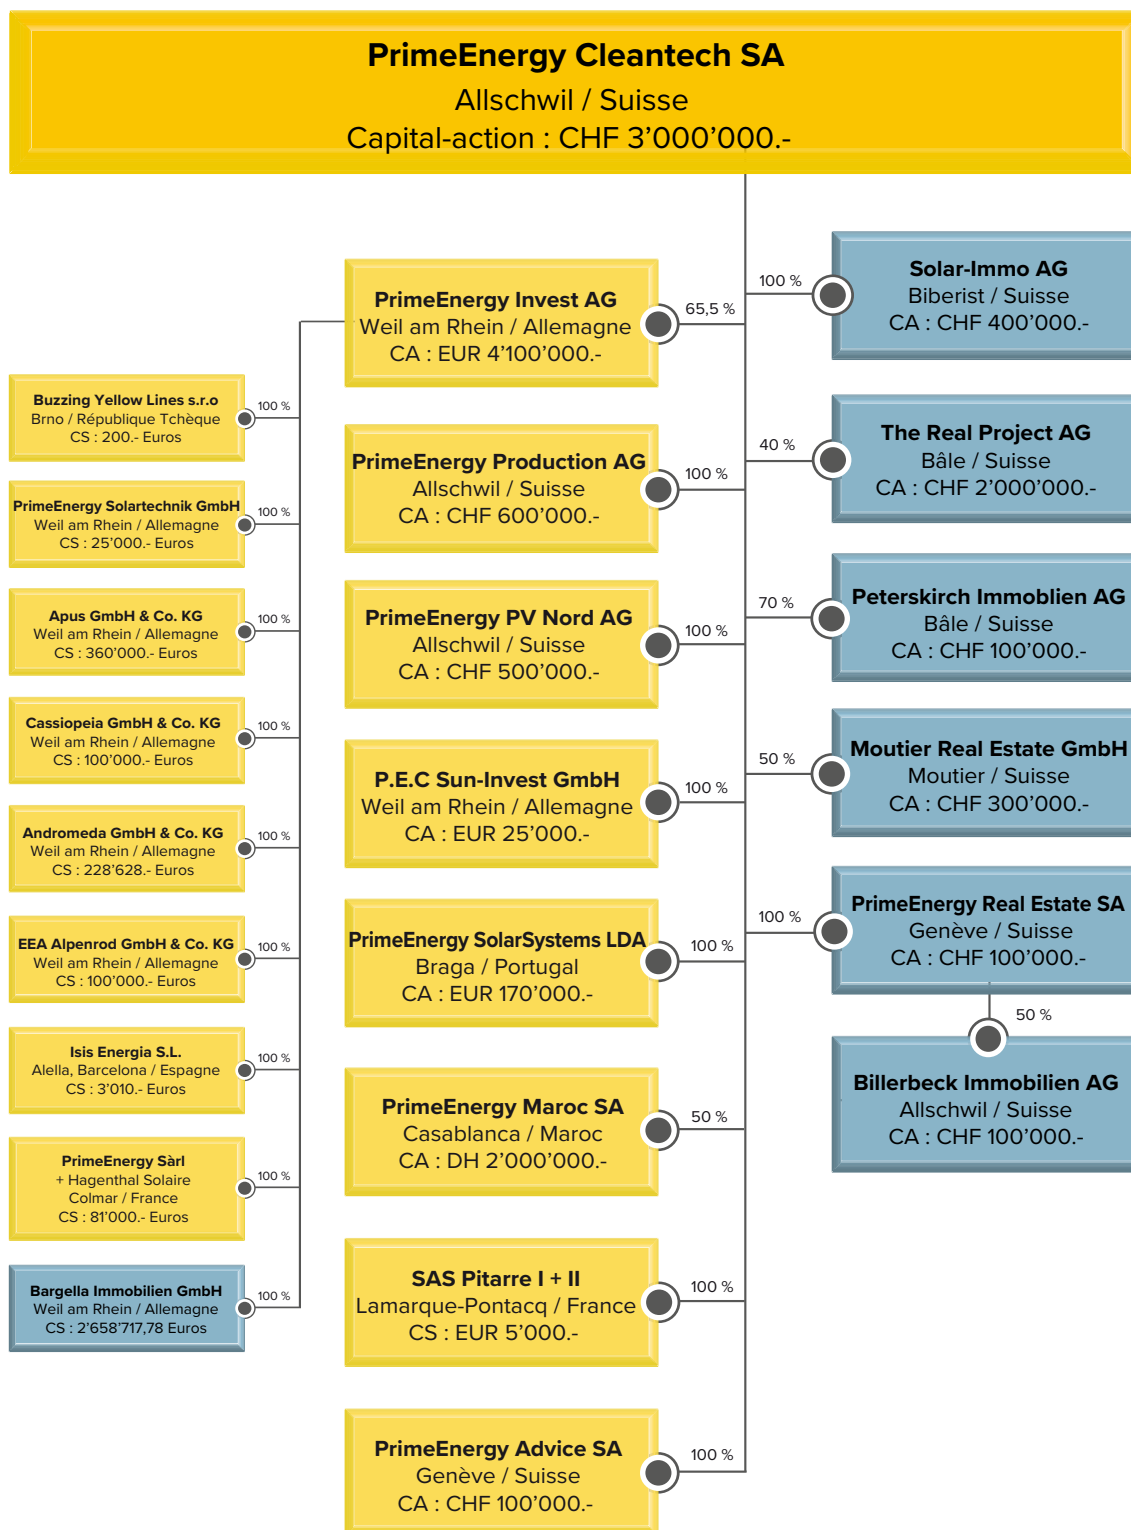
**PrimeEnergy Cleantech SA**
Allschwil / Suisse
Capital-action : CHF 3’000’000.-

**PrimeEnergy Invest AG**
Weil am Rhein / Allemagne
CA : EUR 4’100’000.-
65,5 %

**PrimeEnergy Production AG**
Allschwil / Suisse
CA : CHF 600’000.-
100 %

**PrimeEnergy PV Nord AG**
Allschwil / Suisse
CA : CHF 500’000.-
100 %

**P.E.C Sun-Invest GmbH**
Weil am Rhein / Allemagne
CA : EUR 25’000.-
100 %

**PrimeEnergy SolarSystems LDA**
Braga / Portugal
CA : EUR 170’000.-
100 %

**PrimeEnergy Maroc SA**
Casablanca / Maroc
CA : DH 2’000’000.-
50 %

**SAS Pitarre I + II**
Lamarque-Pontacq / France
CS : EUR 5’000.-
100 %

**PrimeEnergy Advice SA**
Genève / Suisse
CA : CHF 100’000.-
100 %

100 %
**Solar-Immo AG**
Biberist / Suisse
CA : CHF 400’000.-

40 %
**The Real Project AG**
Bâle / Suisse
CA : CHF 2’000’000.-

70 %
**Peterskirch Immoblien AG**
Bâle / Suisse
CA : CHF 100’000.-

50 %
**Moutier Real Estate GmbH**
Moutier / Suisse
CA : CHF 300’000.-

100 %
**PrimeEnergy Real Estate SA**
Genève / Suisse
CA : CHF 100’000.-

50 %
**Billerbeck Immobilien AG**
Allschwil / Suisse
CA : CHF 100’000.-

**Buzzing Yellow Lines s.r.o**
Brno / République Tchèque
CS : 200.- Euros
100 %

**PrimeEnergy Solartechnik GmbH**
Weil am Rhein / Allemagne
CS : 25’000.- Euros
100 %

**Apus GmbH & Co. KG**
Weil am Rhein / Allemagne
CS : 360’000.- Euros
100 %

**Cassiopeia GmbH & Co. KG**
Weil am Rhein / Allemagne
CS : 100’000.- Euros
100 %

**Andromeda GmbH & Co. KG**
Weil am Rhein / Allemagne
CS : 228’628.- Euros
100 %

**EEA Alpenrod GmbH & Co. KG**
Weil am Rhein / Allemagne
CS : 100’000.- Euros
100 %

**Isis Energia S.L.**
Alella, Barcelona / Espagne
CS : 3’010.- Euros
100 %

**PrimeEnergy Sàrl**
+ Hagenthal Solaire
Colmar / France
CS : 81’000.- Euros
100 %

**Bargella Immobilien GmbH**
Weil am Rhein / Allemagne
CS : 2’658’717,78 Euros
100 %